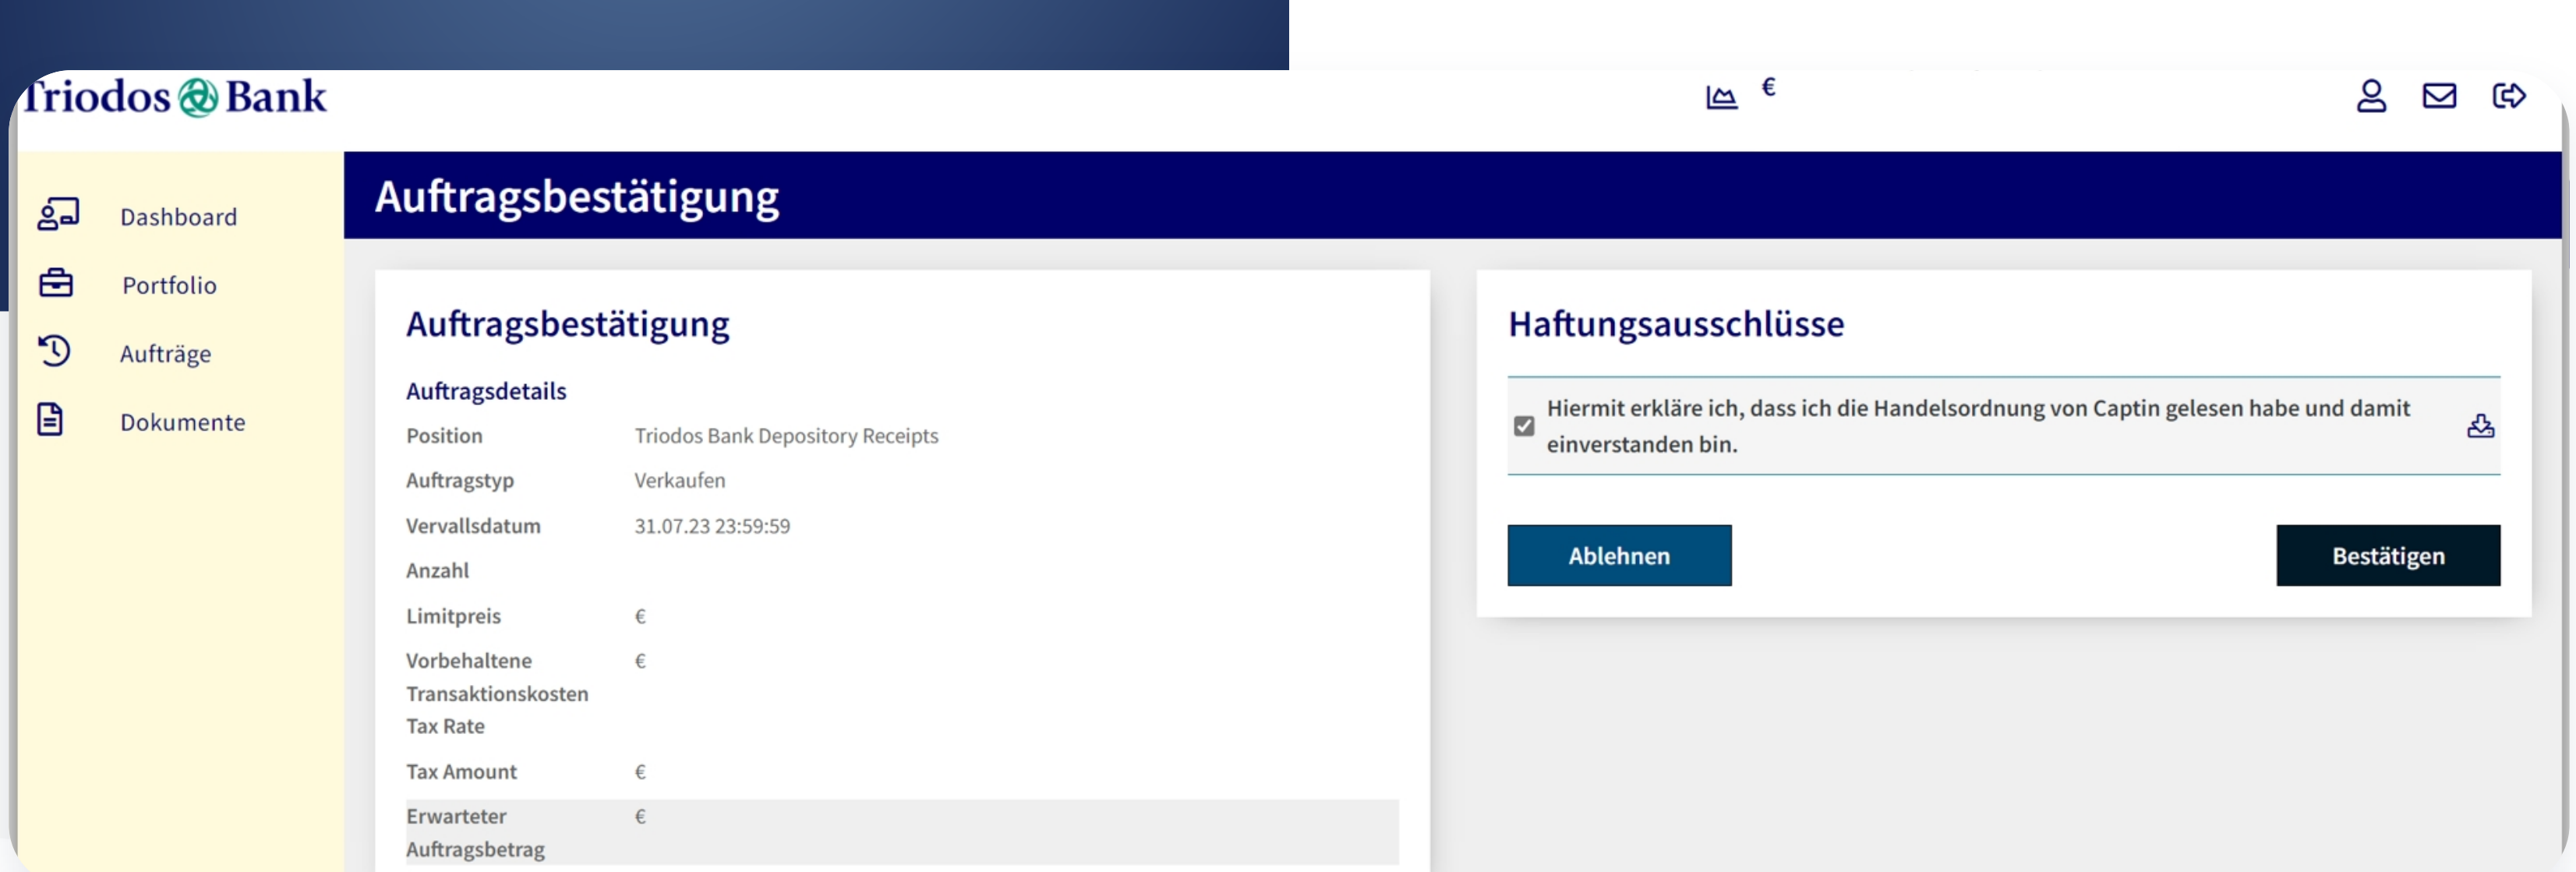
Triodos Bank

€

Dashboard

Portfolio

Aufträge

Dokumente

Auftragsbestätigung

Auftragsbestätigung

Auftragsdetails

| | |
|---|---|
| Position | Triodos Bank Depository Receipts |
| Auftragstyp | Verkaufen |
| Vervallsdatum | 31.07.23 23:59:59 |
| Anzahl | |
| Limitpreis | € |
| Vorbehaltene Transaktionskosten | € |
| Tax Rate | |
| Tax Amount | € |
| Erwarteter Auftragsbetrag | € |

Haftungsausschlüsse

Hiermit erkläre ich, dass ich die Handelsordnung von Captin gelesen habe und damit einverstanden bin.

Ablehnen

Bestätigen